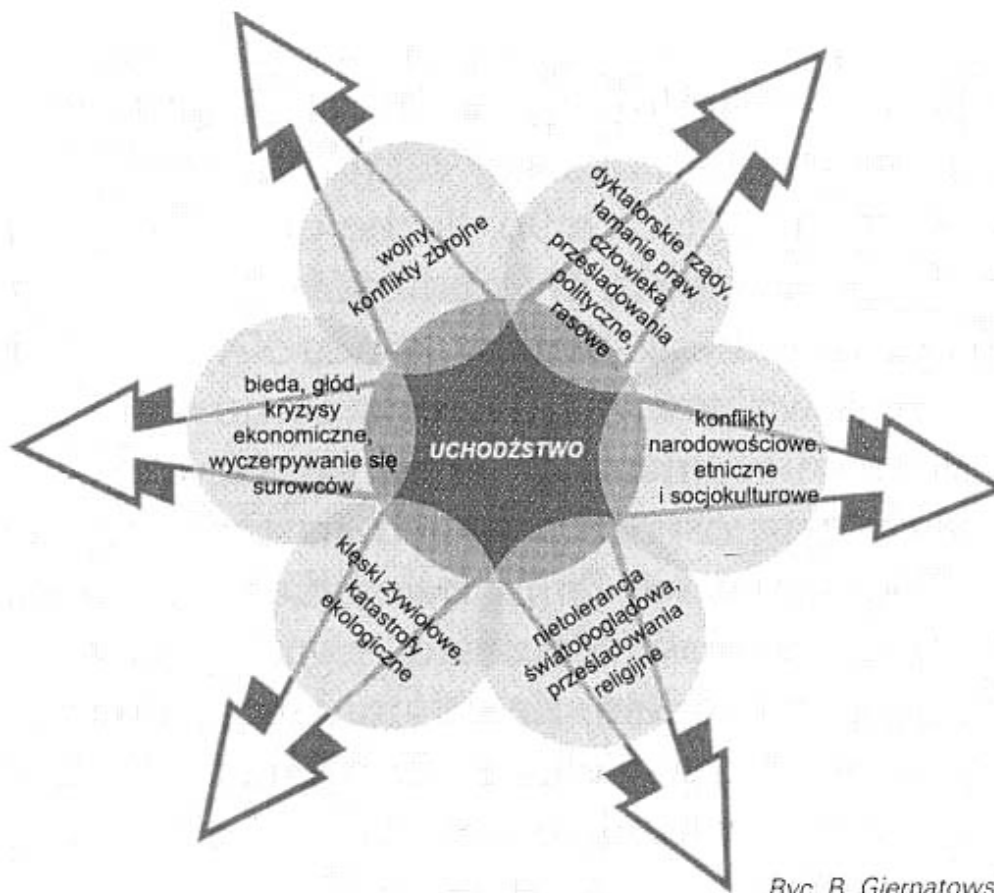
UCHODŹSTWO

wojny, konflikty zbrojne

dyktatorskie rządy, łamanie praw człowieka, prześladowania polityczne, rasowe

konflikty narodowościowe, etniczne i socjokulturowe

nietolerancja światopoglądowa, prześladowania religijne

klęski żywiołowe, katastrofy ekologiczne

bieda, głód, kryzysy ekonomiczne, wyczerpywanie się surowców

Ryc. B. Giernatows